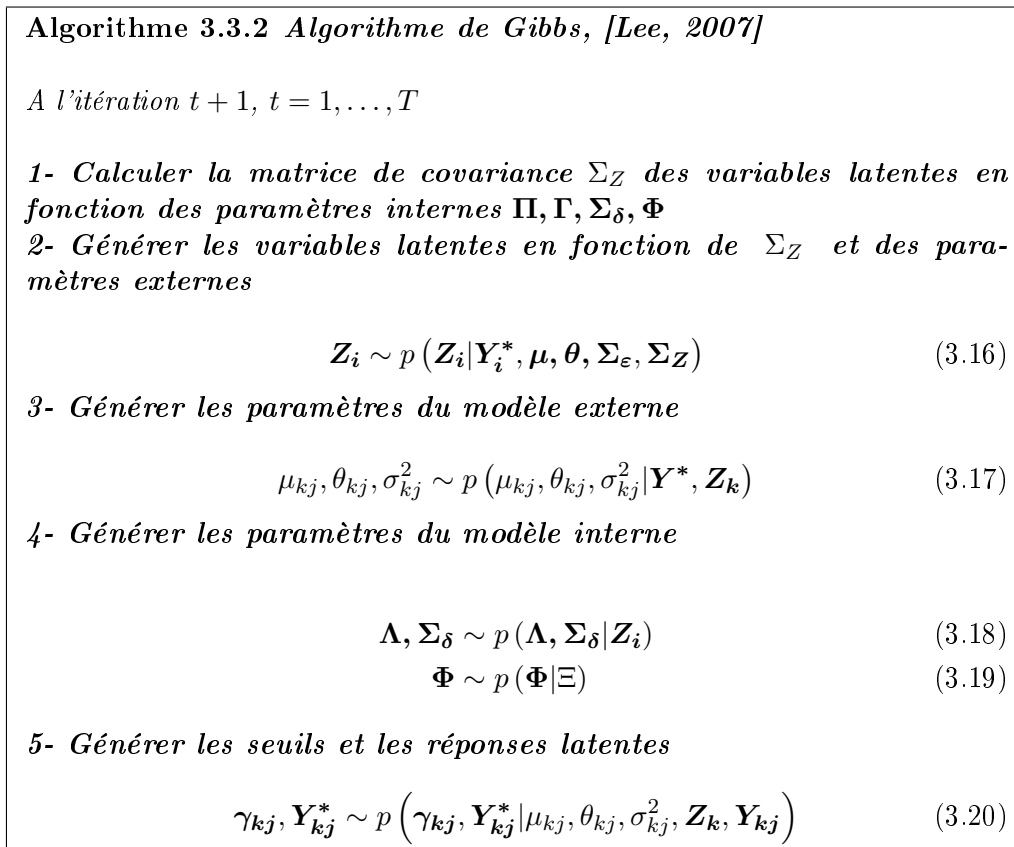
**Algorithme 3.3.2** *Algorithme de Gibbs, [Lee, 2007]*

*A l'itération $t+1$, $t=1,\ldots,T$*

*1- Calculer la matrice de covariance $\Sigma_Z$ des variables latentes en fonction des paramètres internes $\mathbf{\Pi}, \mathbf{\Gamma}, \mathbf{\Sigma_\delta}, \mathbf{\Phi}$*
*2- Générer les variables latentes en fonction de $\Sigma_Z$ et des paramètres externes*

$$\boldsymbol{Z_i} \sim p\left(\boldsymbol{Z_i}|\boldsymbol{Y_i^*}, \boldsymbol{\mu}, \boldsymbol{\theta}, \mathbf{\Sigma_\varepsilon}, \mathbf{\Sigma_Z}\right) \quad (3.16)$$

*3- Générer les paramètres du modèle externe*

$$\mu_{kj}, \theta_{kj}, \sigma^2_{kj} \sim p\left(\mu_{kj}, \theta_{kj}, \sigma^2_{kj}|\boldsymbol{Y^*}, \boldsymbol{Z_k}\right) \quad (3.17)$$

*4- Générer les paramètres du modèle interne*

$$\mathbf{\Lambda}, \mathbf{\Sigma_\delta} \sim p\left(\mathbf{\Lambda}, \mathbf{\Sigma_\delta}|\boldsymbol{Z_i}\right) \quad (3.18)$$
$$\mathbf{\Phi} \sim p\left(\mathbf{\Phi}|\Xi\right) \quad (3.19)$$

*5- Générer les seuils et les réponses latentes*

$$\boldsymbol{\gamma_{kj}}, \boldsymbol{Y^*_{kj}} \sim p\left(\boldsymbol{\gamma_{kj}}, \boldsymbol{Y^*_{kj}}|\mu_{kj}, \theta_{kj}, \sigma^2_{kj}, \boldsymbol{Z_k}, \boldsymbol{Y_{kj}}\right) \quad (3.20)$$